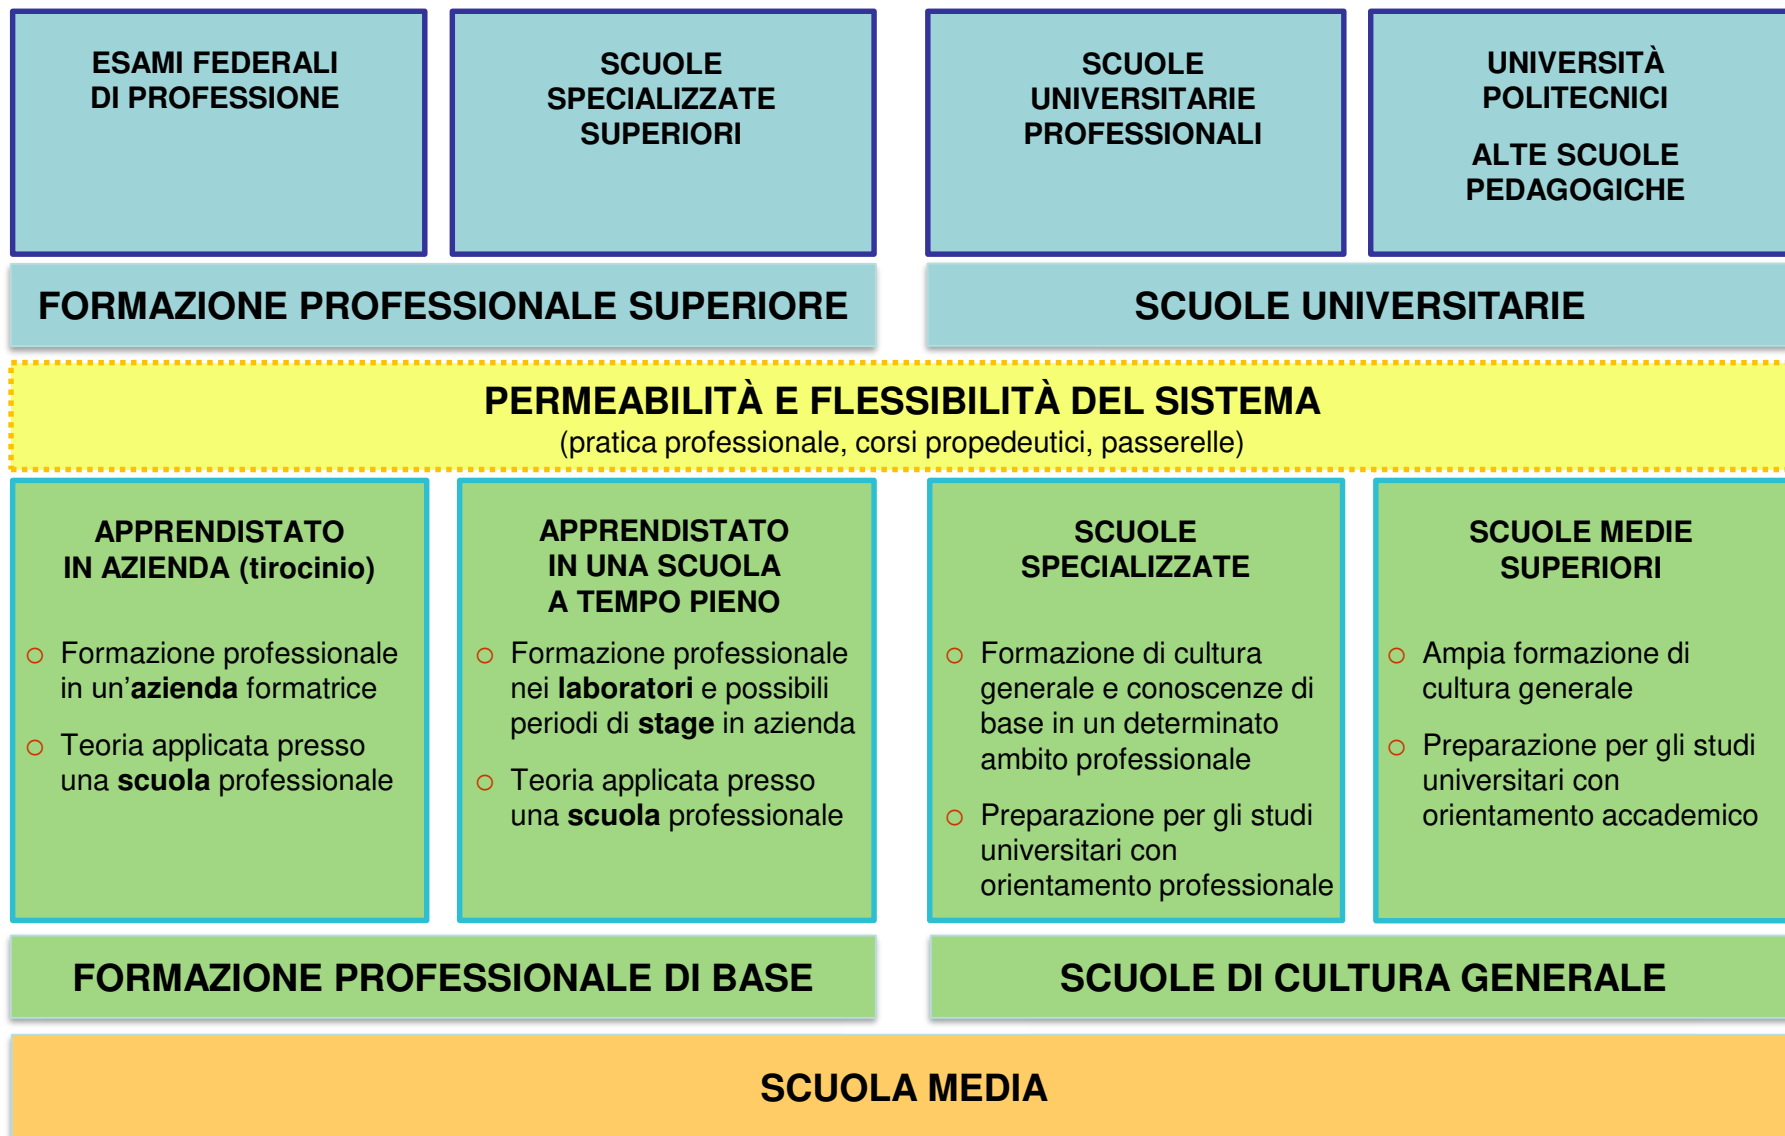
ESAMI FEDERALI DI PROFESSIONE

SCUOLE SPECIALIZZATE SUPERIORI

SCUOLE UNIVERSITARIE PROFESSIONALI

UNIVERSITÀ POLITECNICI

ALTE SCUOLE PEDAGOGICHE

FORMAZIONE PROFESSIONALE SUPERIORE

SCUOLE UNIVERSITARIE

PERMEABILITÀ E FLESSIBILITÀ DEL SISTEMA
(pratica professionale, corsi propedeutici, passerelle)

APPRENDISTATO IN AZIENDA (tirocinio)

- Formazione professionale in un'azienda formatrice
- Teoria applicata presso una scuola professionale

APPRENDISTATO IN UNA SCUOLA A TEMPO PIENO

- Formazione professionale nei laboratori e possibili periodi di stage in azienda
- Teoria applicata presso una scuola professionale

SCUOLE SPECIALIZZATE

- Formazione di cultura generale e conoscenze di base in un determinato ambito professionale
- Preparazione per gli studi universitari con orientamento professionale

SCUOLE MEDIE SUPERIORI

- Ampia formazione di cultura generale
- Preparazione per gli studi universitari con orientamento accademico

FORMAZIONE PROFESSIONALE DI BASE

SCUOLE DI CULTURA GENERALE

SCUOLA MEDIA